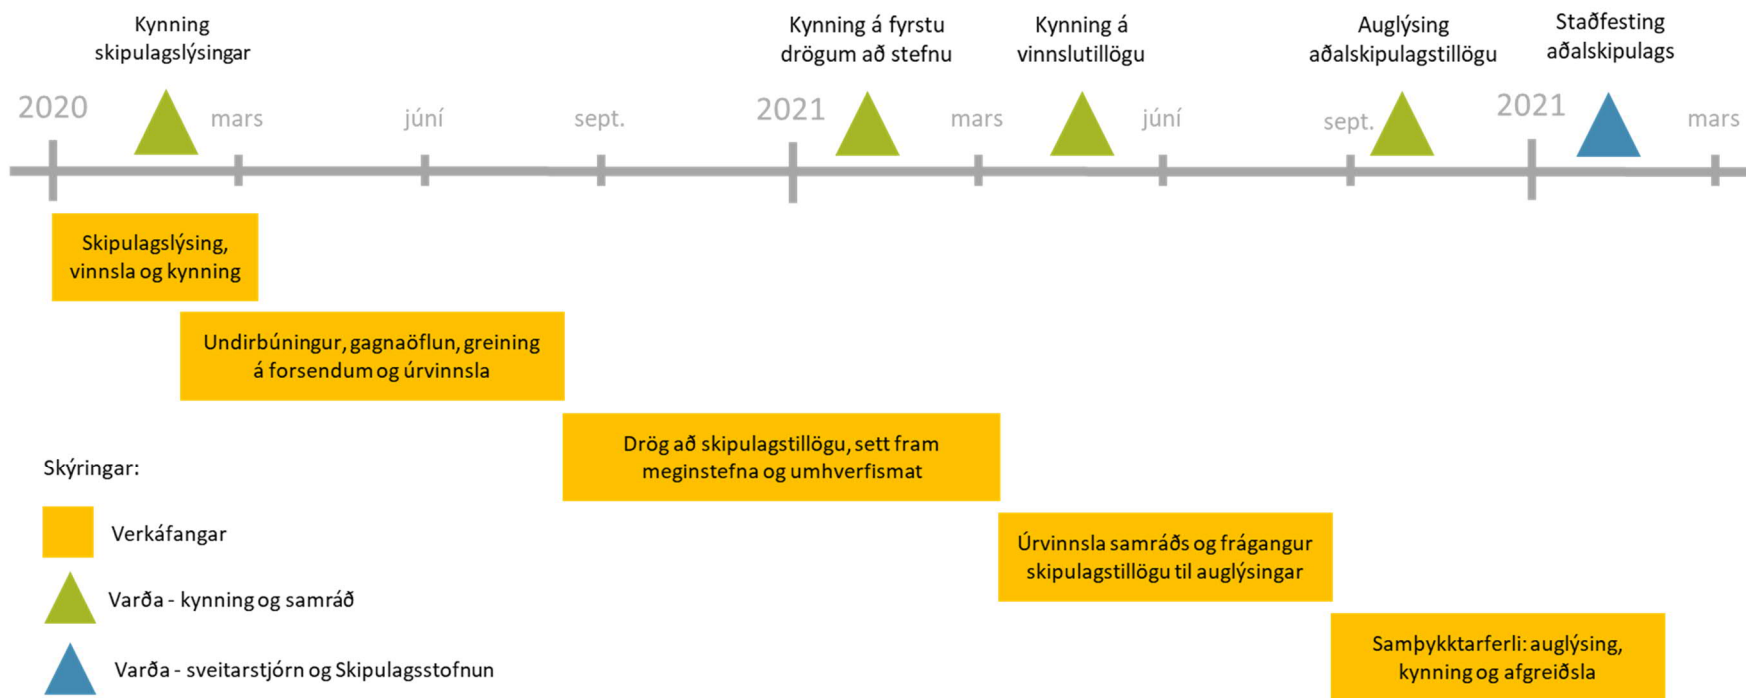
Kynning skipulagslýsingar

Kynning á fyrstu drögum að stefnu

Kynning á vinnslutillögu

Auglýsing aðalskipulagstillögu

Staðfesting aðalskipulags

2020 mars júní sept. 2021 mars júní sept. 2021 mars

Skipulagslýsing, vinnsla og kynning

Undirbúningur, gagnaöflun, greining á forsendum og úrvinnsla

Drög að skipulagstillögu, sett fram meginstefna og umhverfismat

Úrvinnsla samráðs og frágangur skipulagstillögu til auglýsingar

Samþykktarferli: auglýsing, kynning og afgreiðsla

Skýringar:

Verkáfangar

Varða - kynning og samráð

Varða - sveitarstjórn og Skipulagsstofnun